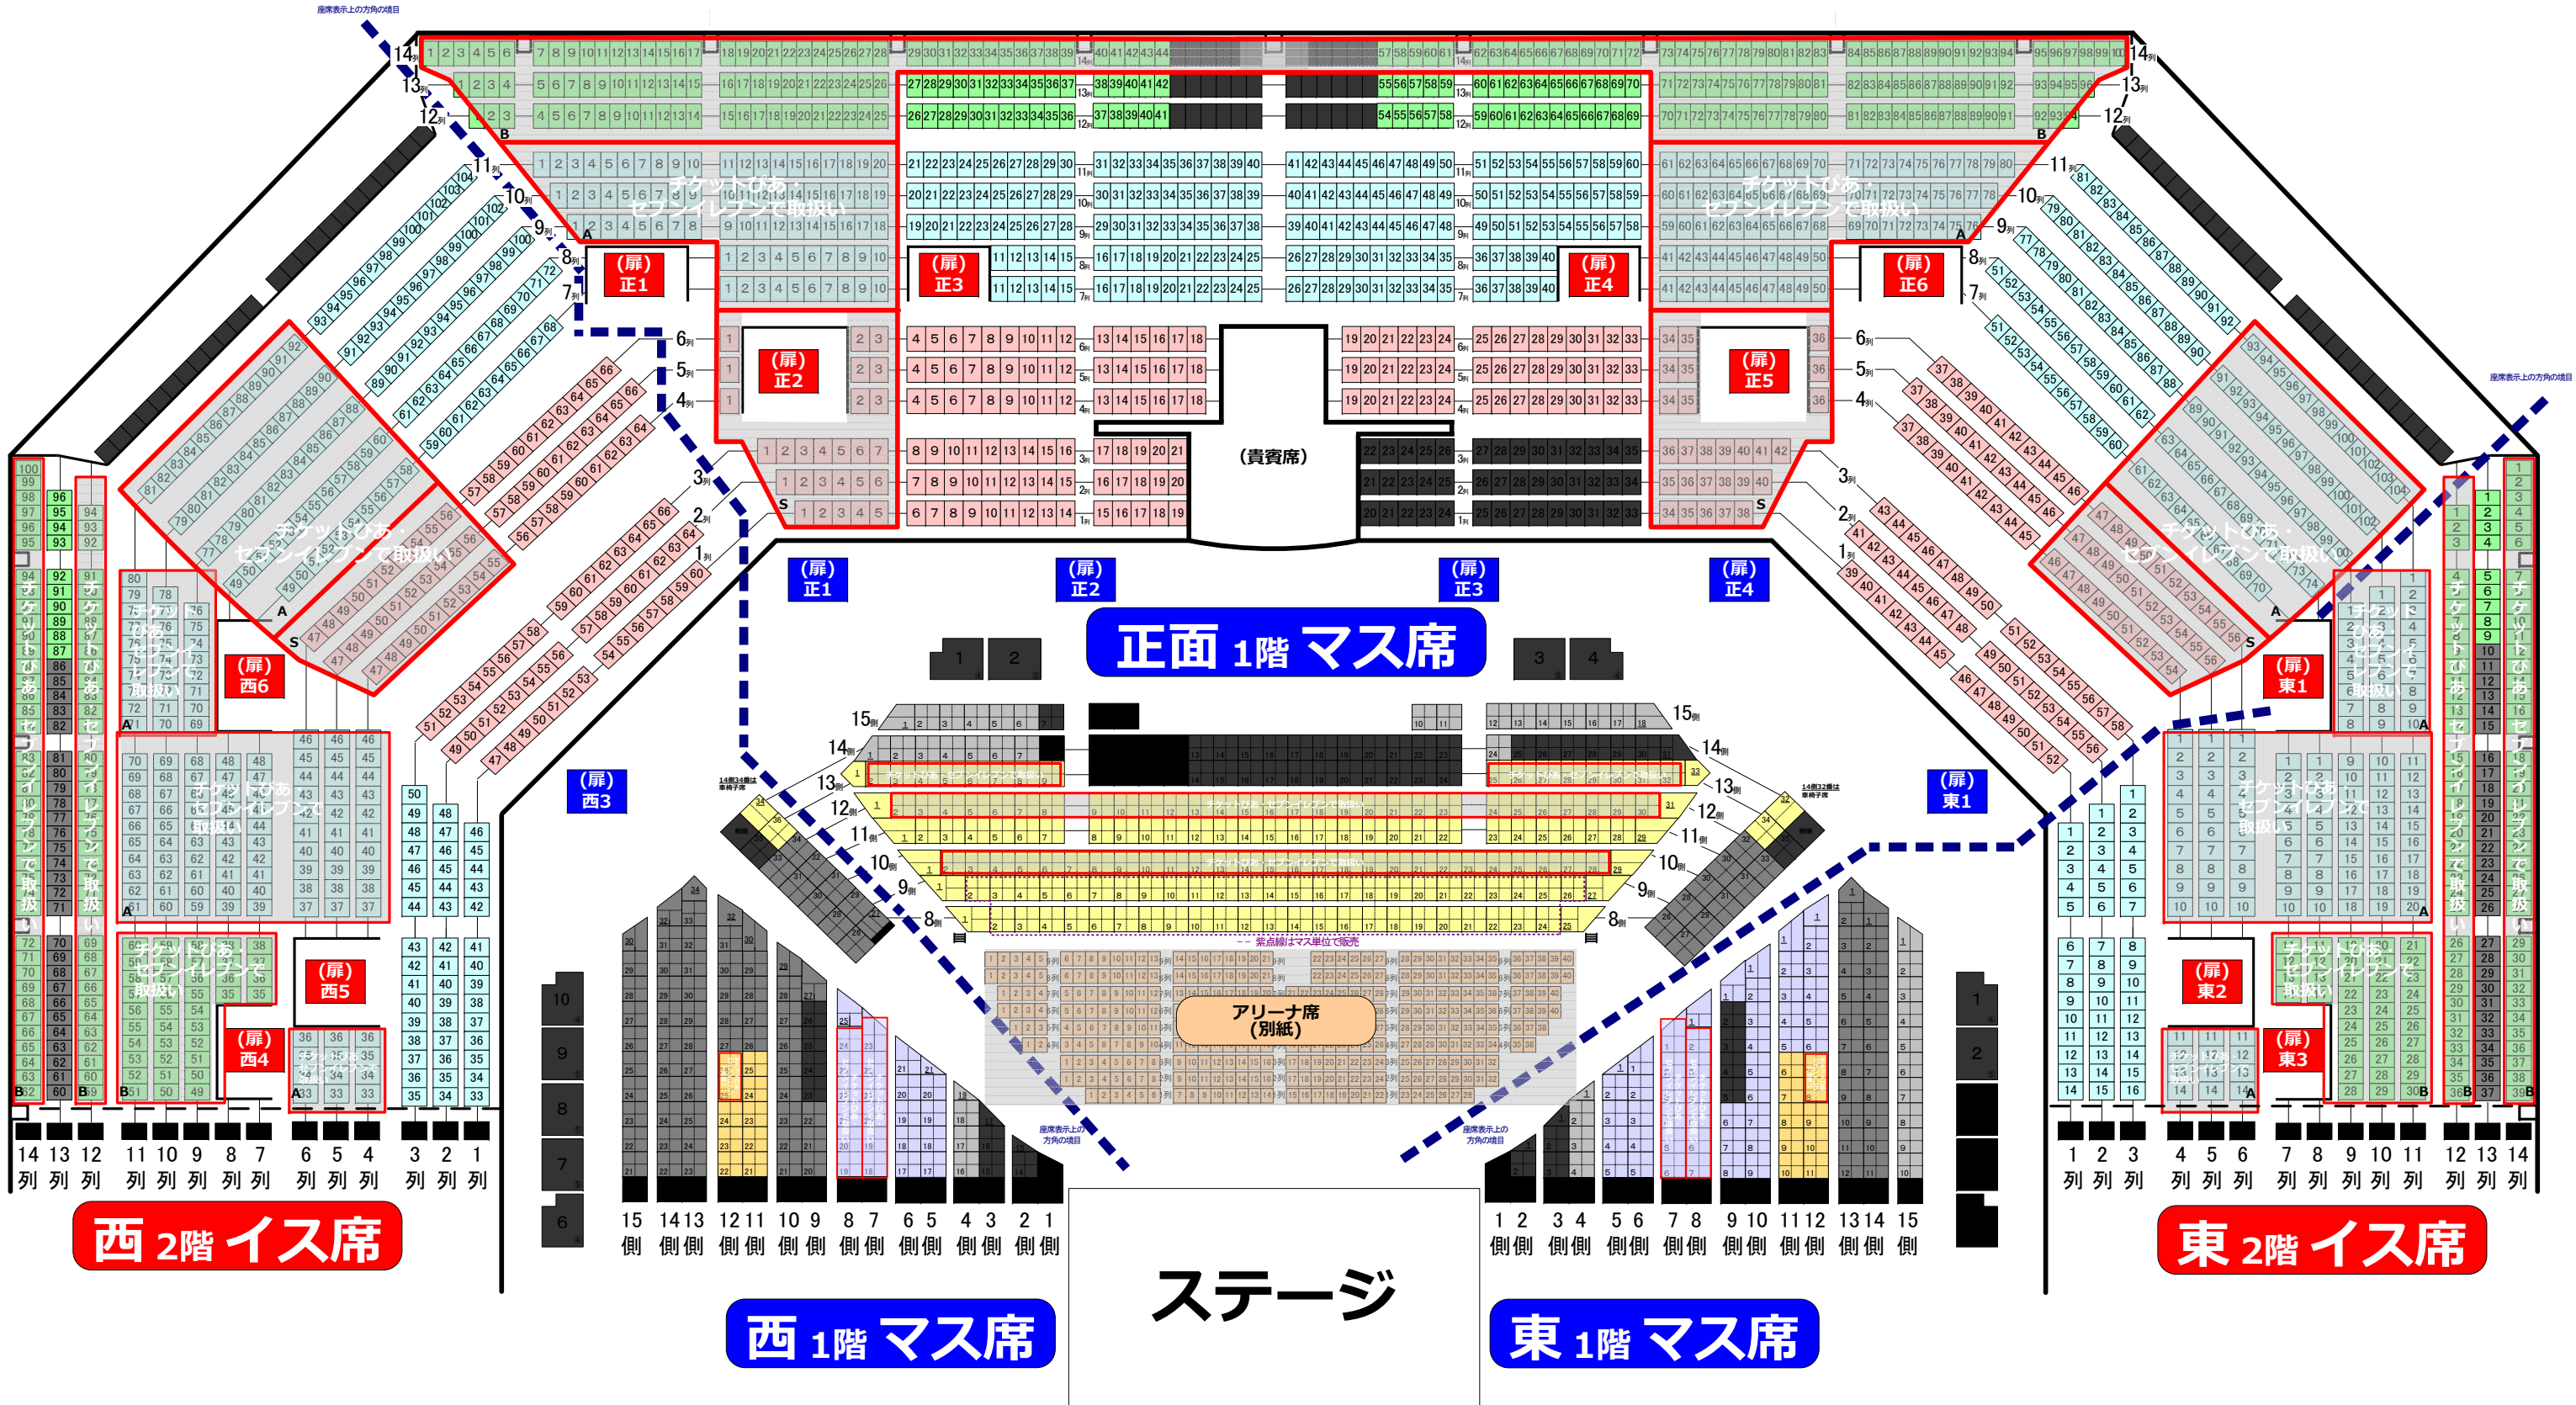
座席表示上の方向の境目

正面 1階 マス席

(貴賓席)

(扉) 正1
(扉) 正2
(扉) 正3
(扉) 正4
(扉) 正5
(扉) 正6

(扉) 西1
(扉) 西3
(扉) 西4
(扉) 西5
(扉) 西6

(扉) 東1
(扉) 東2
(扉) 東3

チケットぴあ・セブンイレブンで取扱い

アリーナ席 (別紙)

紫点線はマス単位で販売

15側 14側 13側 12側 11側 10側 9側 8側 7側 6側 5側 4側 3側 2側 1側

1側 2側 3側 4側 5側 6側 7側 8側 9側 10側 11側 12側 13側 14側 15側

14列 13列 12列 11列 10列 9列 8列 7列 6列 5列 4列 3列 2列 1列

1列 2列 3列 4列 5列 6列 7列 8列 9列 10列 11列 12列 13列 14列

西 2階 イス席

東 2階 イス席

ステージ

西 1階 マス席

東 1階 マス席